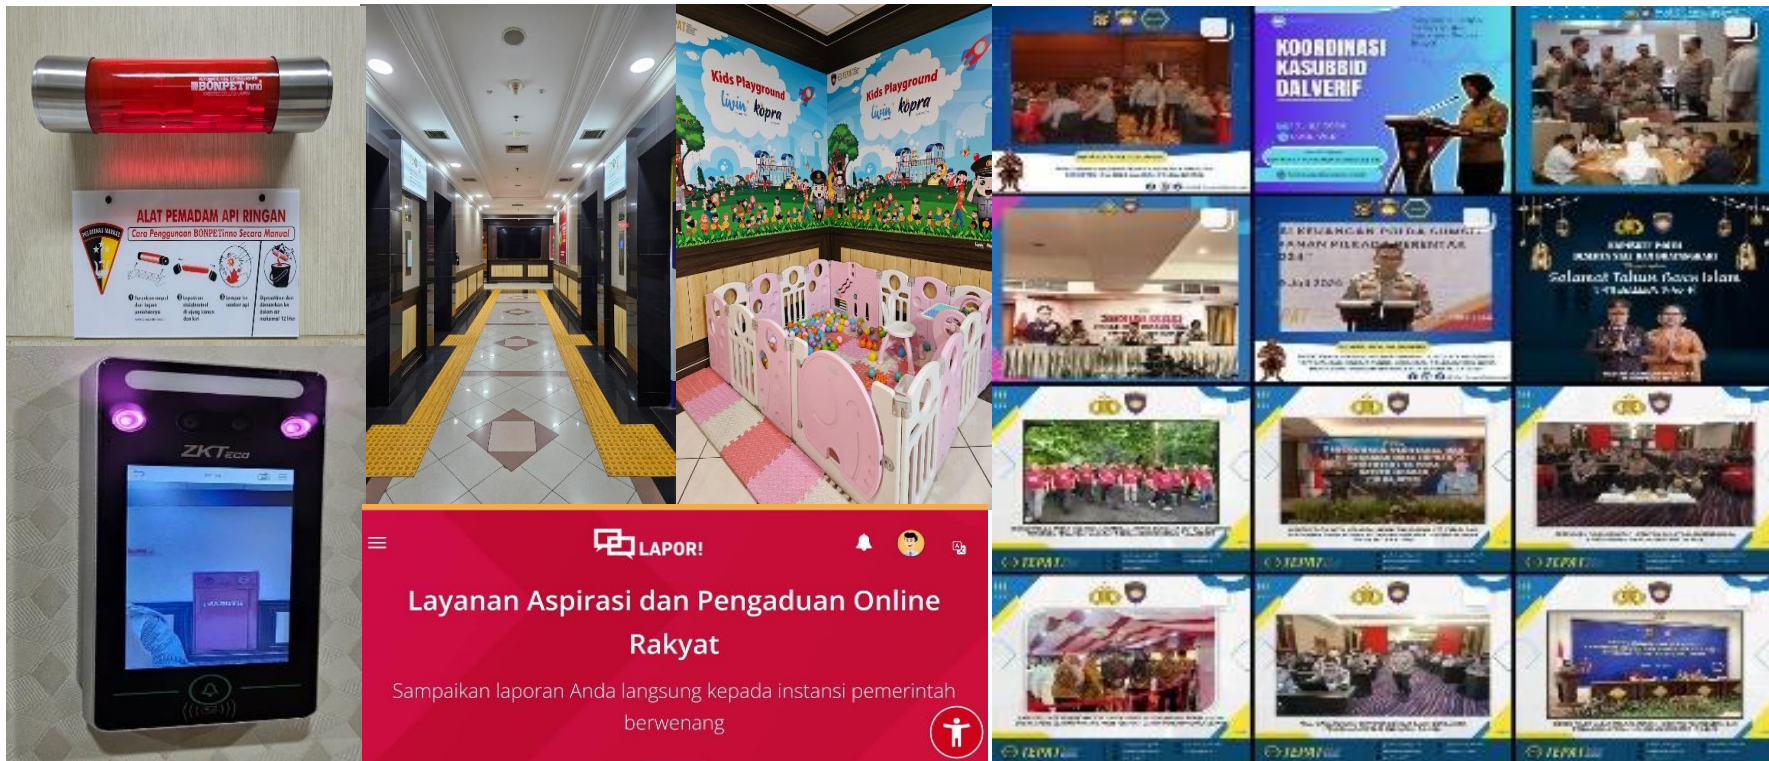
BONPET

ALAT PEMADAM API RINGAN

Cara Penggunaan BONPET Secara Manual

ZKTeco

Kids Playground
livin' kopra

Kids Playground
livin' kopra

LAPOR!

Layanan Aspirasi dan Pengaduan Online Rakyat

Sampaikan laporan Anda langsung kepada instansi pemerintah berwenang

KOORDINASI KASUBBID DALVERIF

Selamat Tahun Baru Islam

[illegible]